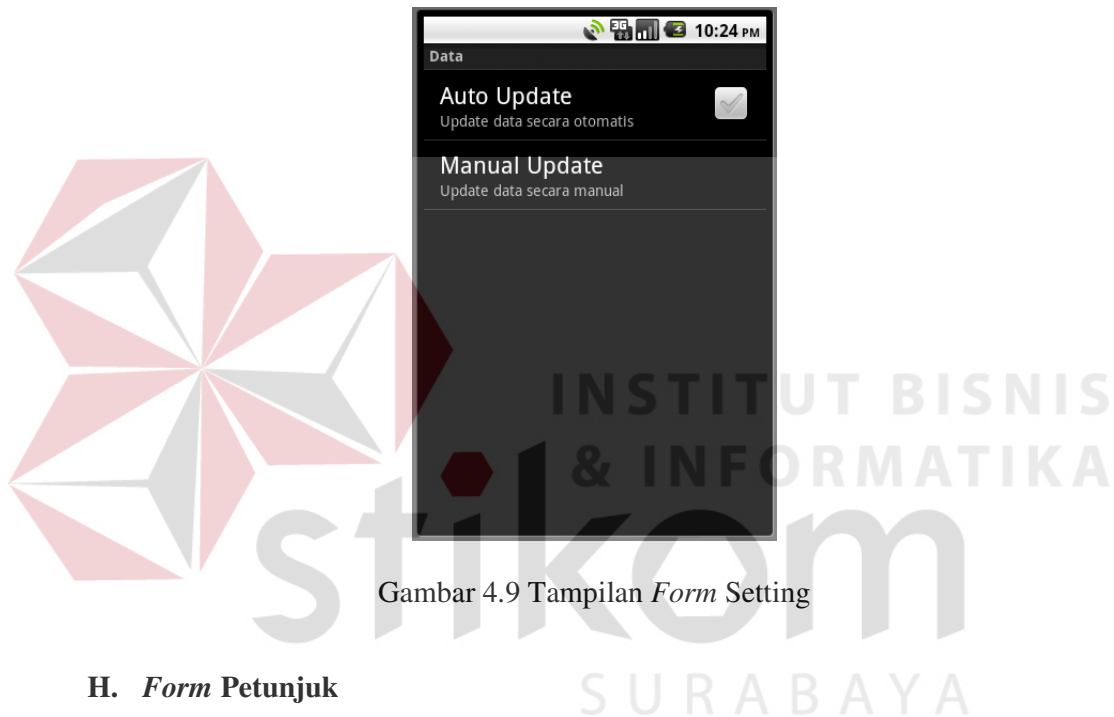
10:24 PM

Data

Auto Update
Update data secara otomatis

Manual Update
Update data secara manual

INSTITUT BISNIS & INFORMATIKA

stikom

Gambar 4.9 Tampilan *Form* Setting

SURABAYA

H. *Form* Petunjuk